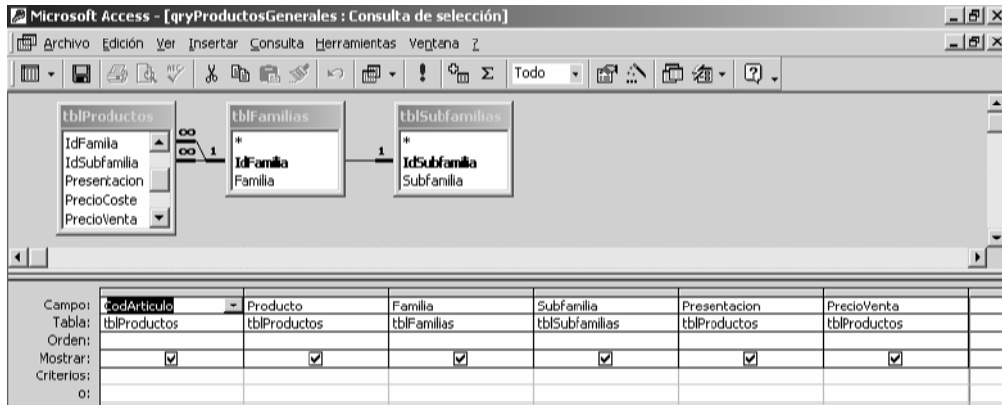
Microsoft Access - [qryProductosGenerales : Consulta de selección]

Archivo Edición Ver Insertar Consulta Herramientas Ventana ?

Todo

tblProductos
IdFamilia
IdSubfamilia
Presentacion
PrecioCoste
PrecioVenta

tblFamilias
*
IdFamilia
Familia

tblSubfamilias
*
IdSubfamilia
Subfamilia

$\infty$ 1 $\infty$ 1

| Campo: | CodArticulo | Producto | Familia | Subfamilia | Presentacion | PrecioVenta |
|---|---|---|---|---|---|---|
| Tabla: | tblProductos | tblProductos | tblFamilias | tblSubfamilias | tblProductos | tblProductos |
| Orden: | | | | | | |
| Mostrar: | ☑ | ☑ | ☑ | ☑ | ☑ | ☑ |
| Criterios: | | | | | | |
| o: | | | | | | |